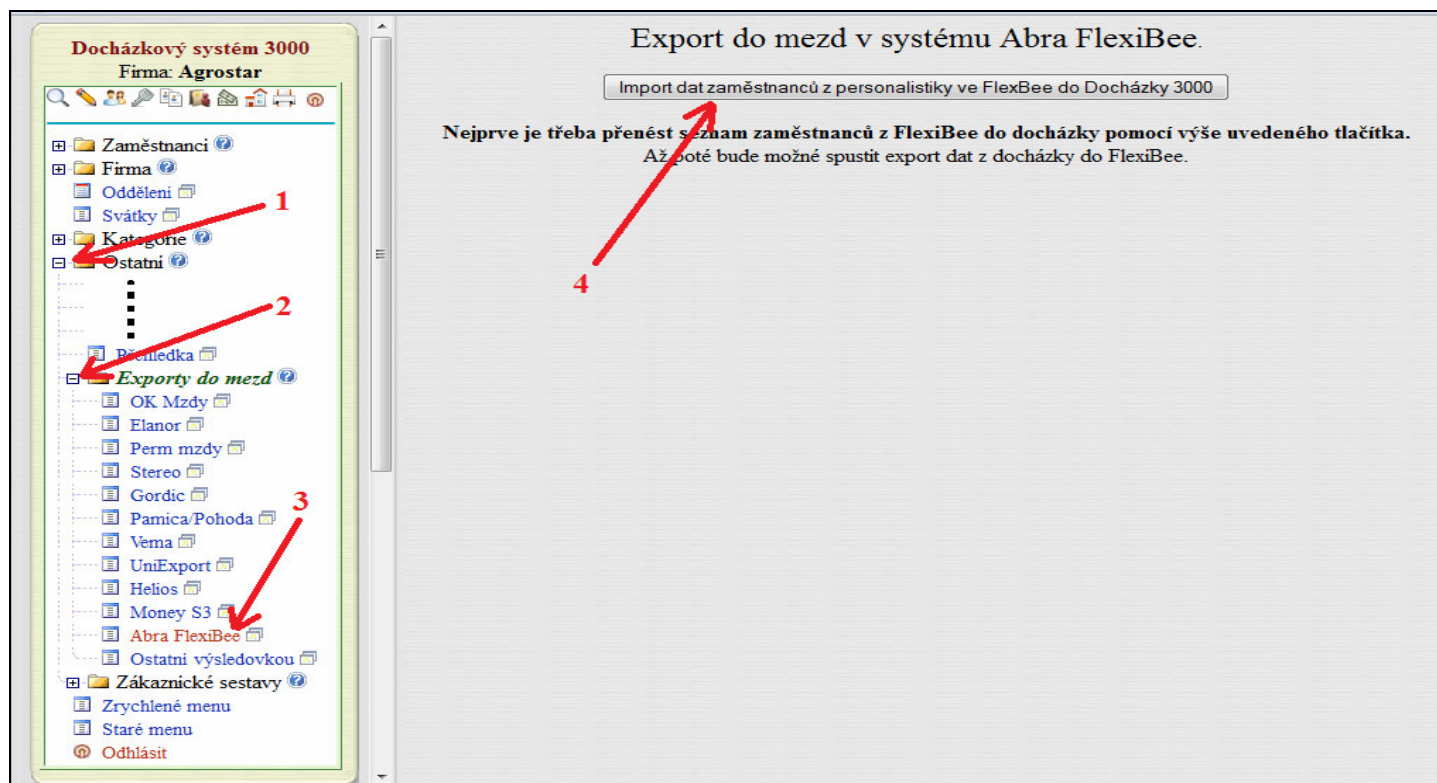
Docházkový systém 3000
Firma: Agrostar

Zaměstnanci
Firma
Oddělení
Svátky
Kategorie
Ostatní
Přehledka
Exporty do mezd
OK Mzdy
Elanor
Perm mzdy
Stereo
Gordic
Pamica/Pohoda
Vema
UniExport
Helios
Money S3
Abra FlexiBee
Ostatní výsledovkou
Zákaznické sestavy
Zrychlené menu
Staré menu
Odhlásit

1
2
3
4

Export do mezd v systému Abra FlexiBee.

Import dat zaměstnanců z personalistiky ve FlexBee do Docházky 3000

Nejprve je třeba přenést s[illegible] zaměstnanců z FlexiBee do docházky pomocí výše uvedeného tlačítka.
Až poté bude možné spustit export dat z docházky do FlexiBee.